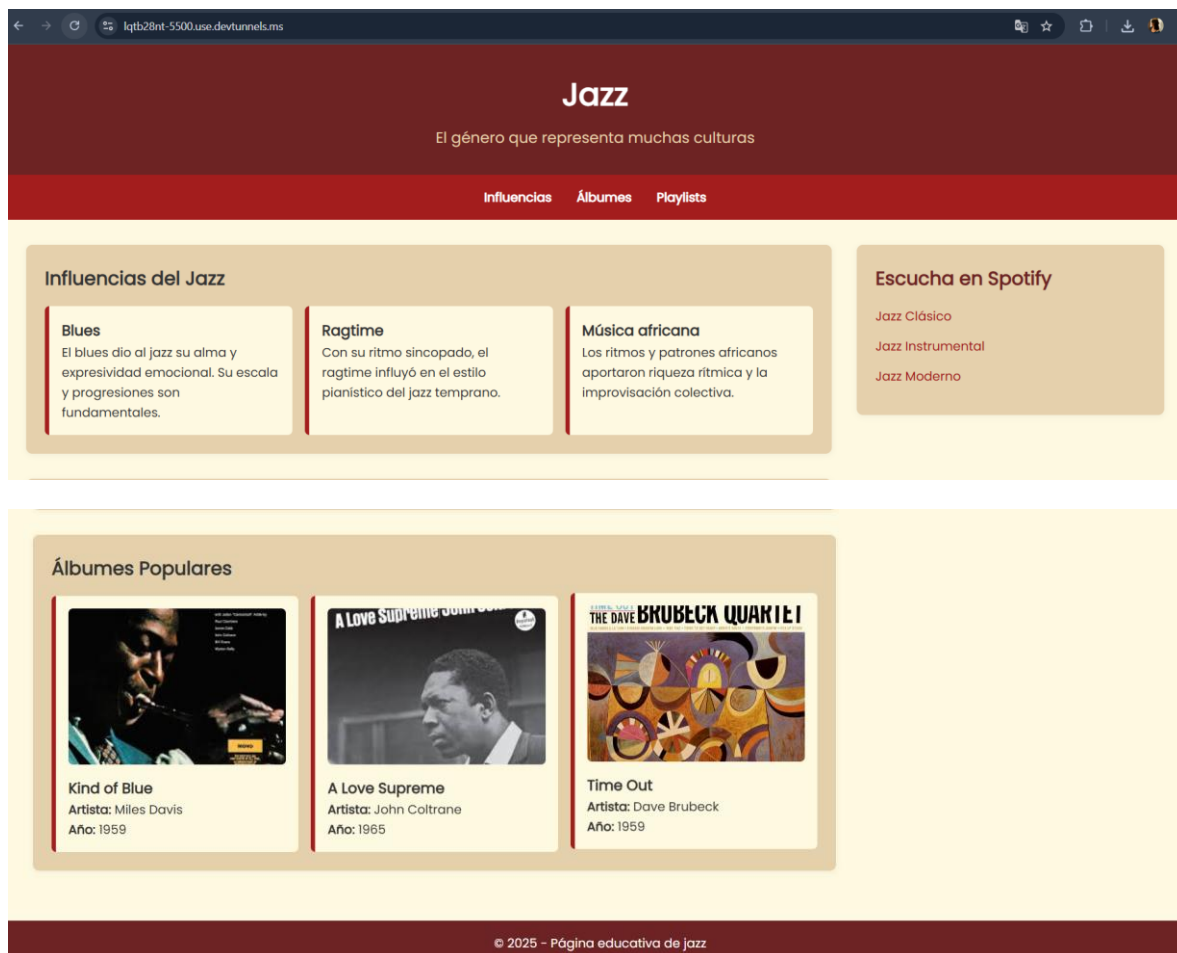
lqtb28nt-5500.use.devtunnels.ms

Jazz

El género que representa muchas culturas

Influencias Álbumes Playlists

Influencias del Jazz

Blues
El blues dio al jazz su alma y expresividad emocional. Su escala y progresiones son fundamentales.

Ragtime
Con su ritmo sincopado, el ragtime influyó en el estilo pianístico del jazz temprano.

Música africana
Los ritmos y patrones africanos aportaron riqueza rítmica y la improvisación colectiva.

Escucha en Spotify

Jazz Clásico

Jazz Instrumental

Jazz Moderno

Álbumes Populares

Kind of Blue
Artista: Miles Davis
Año: 1959

A Love Supreme John Coltrane

A Love Supreme
Artista: John Coltrane
Año: 1965

THE DAVE BRUBECK QUARTET

Time Out
Artista: Dave Brubeck
Año: 1959

© 2025 - Página educativa de jazz